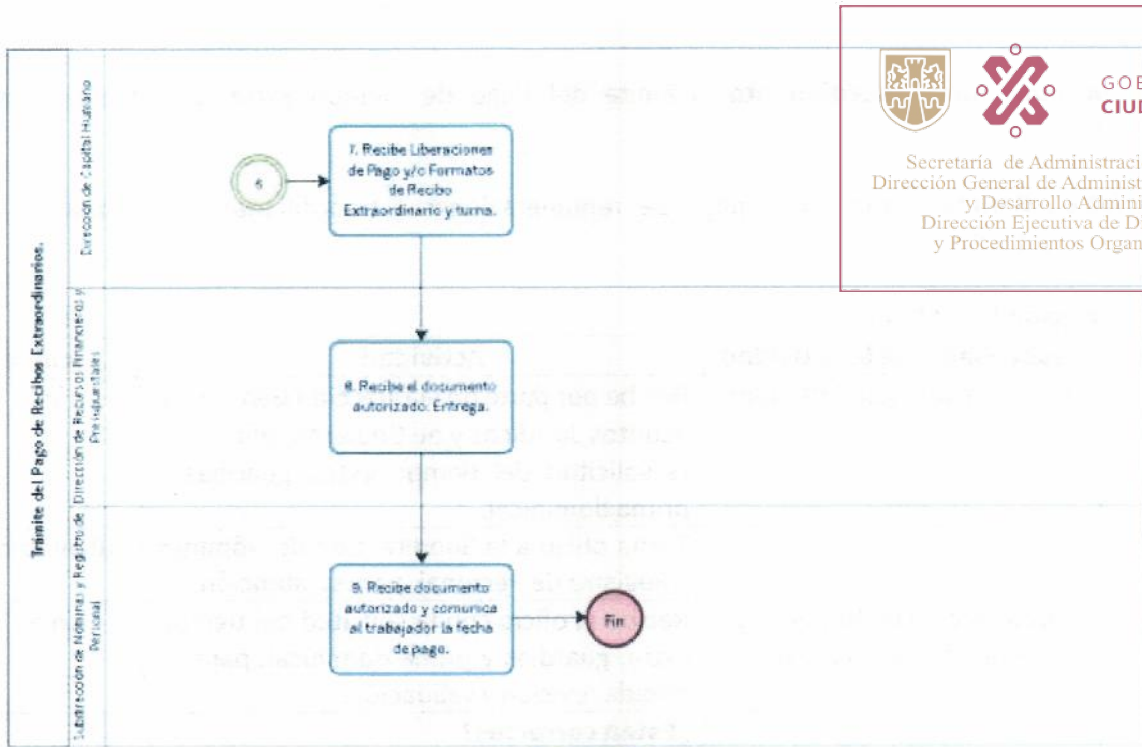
Trámite del Pago de Recibos Extraordinarios.

Dirección de Capital Humano

6

7. Recibe Liberaciones de Pago y/o Formatos de Recibo Extraordinario y turna.

Dirección de Recursos Financieros y Presupuestales

8. Recibe el documento autorizado. Entrega.

Subdirección de Nóminas y Registro de Personal

9. Recibe documento autorizado y comunica al trabajador la fecha de pago.

Fin

GOB
CIU

Secretaría de Administraci
Dirección General de Administ
y Desarrollo Admini
Dirección Ejecutiva de D
y Procedimientos Organ